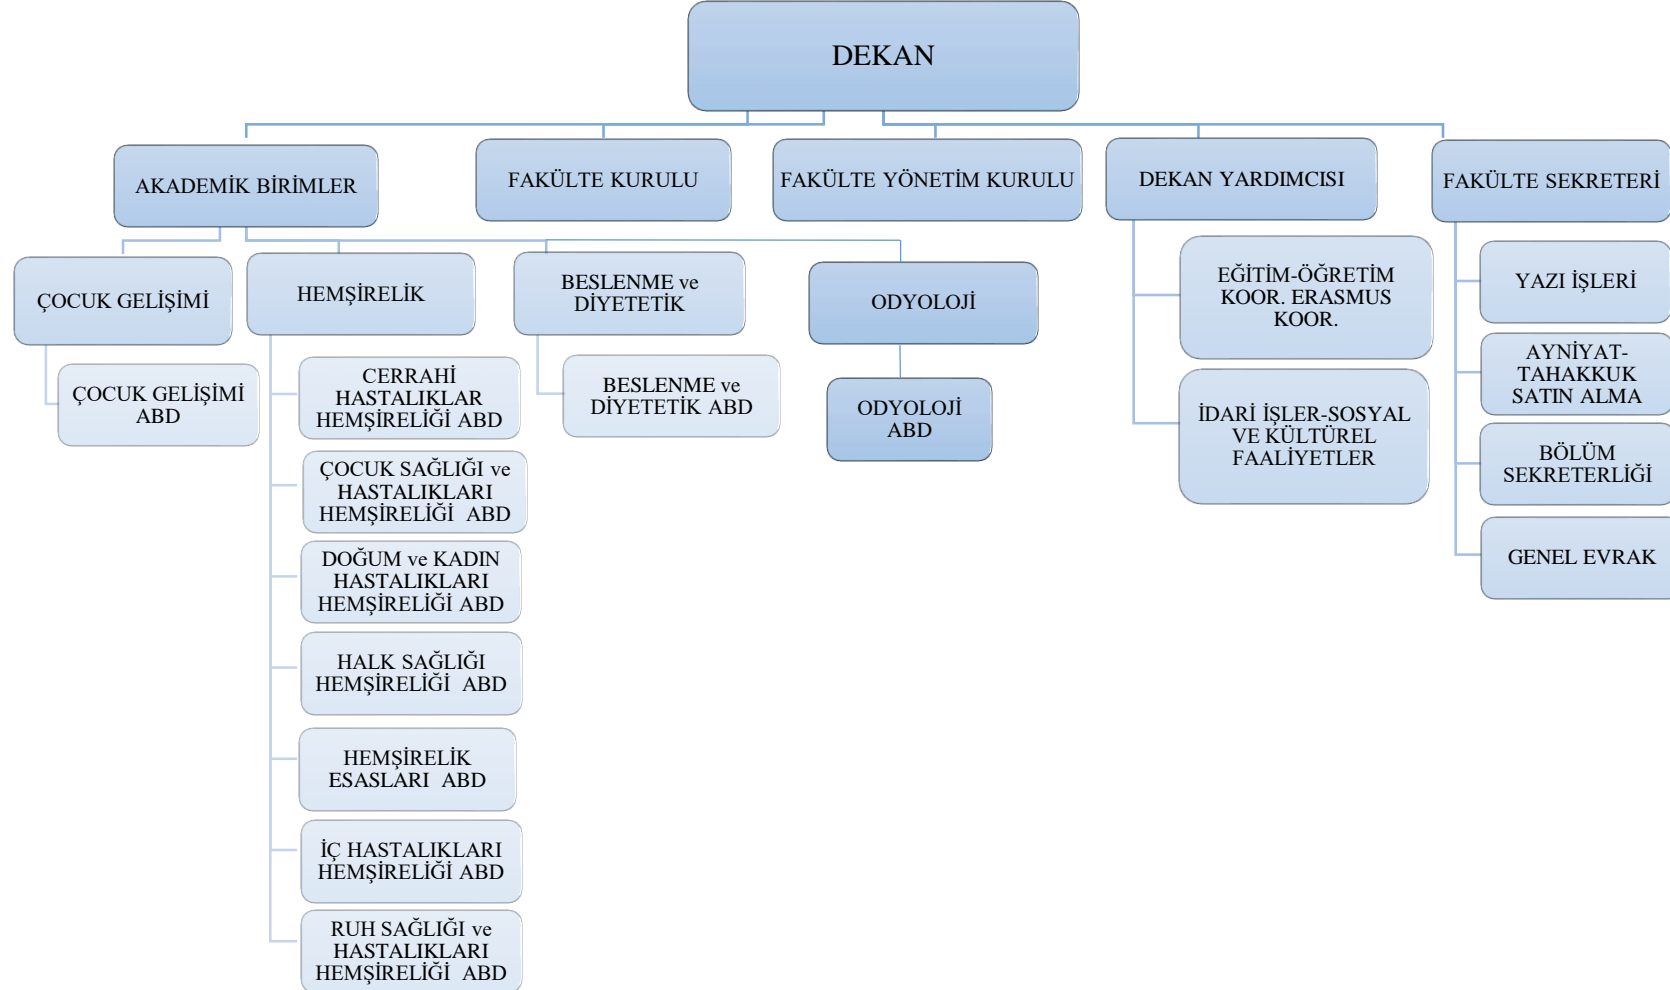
DEKAN

AKADEMİK BİRİMLER

FAKÜLTE KURULU

FAKÜLTE YÖNETİM KURULU

DEKAN YARDIMCISI

FAKÜLTE SEKRETERİ

ÇOCUK GELİŞİMİ

HEMŞİRELİK

BESLENME ve DİYETETİK

ODYOLOJİ

ÇOCUK GELİŞİMİ ABD

CERRAHİ HASTALIKLAR HEMŞİRELİĞİ ABD

ÇOCUK SAĞLIĞI ve HASTALIKLARI HEMŞİRELİĞİ ABD

DOĞUM ve KADIN HASTALIKLARI HEMŞİRELİĞİ ABD

HALK SAĞLIĞI HEMŞİRELİĞİ ABD

HEMŞİRELİK ESASLARI ABD

İÇ HASTALIKLARI HEMŞİRELİĞİ ABD

RUH SAĞLIĞI ve HASTALIKLARI HEMŞİRELİĞİ ABD

BESLENME ve DİYETETİK ABD

ODYOLOJİ ABD

EĞİTİM-ÖĞRETİM KOOR. ERASMUS KOOR.

İDARİ İŞLER-SOSYAL VE KÜLTÜREL FAALİYETLER

YAZI İŞLERİ

AYNİYAT-TAHAKKUK SATIN ALMA

BÖLÜM SEKRETERLİĞİ

GENEL EVRAK